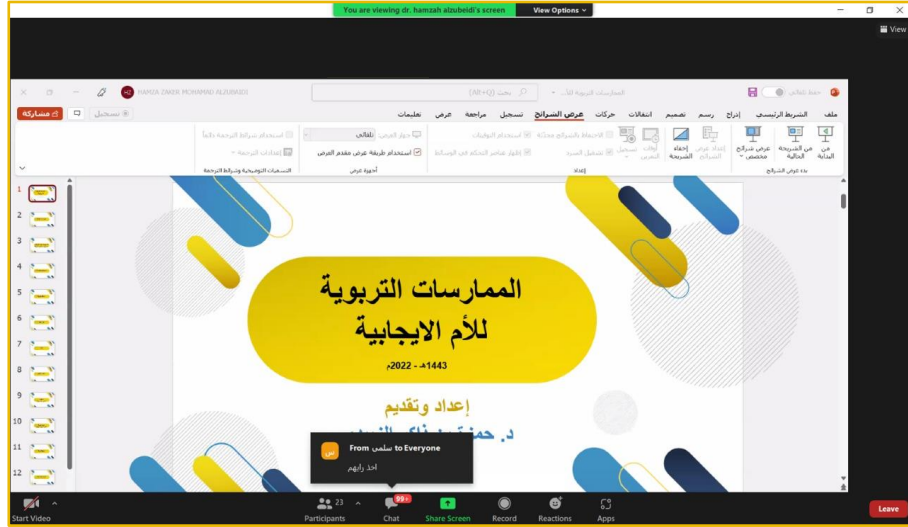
You are viewing dr. hamzah alzubeidi's screen View Options

View

حفظ تلقائي الممارسات التربوية للأ... بحث (Alt+Q) HAMZA ZAKIR MOHAMAD ALZUBAIDI

ملف الشريط الرئيسي إدراج رسم تصميم انتقالات حركات عرض الشرائح تسجيل مراجعة عرض تعليمات تسجيل مشاركة

من البداية من الشريحة الحالية عرض شرائح مخصص إعداد عرض الشرائح إخفاء الشريحة أوقات التمرين تسجيل تشغيل السرد استخدام التوقيتات إظهار عناصر التحكم في الوسائط الاحتفاظ بالشرائح محدثة جهاز العرض: تلقائي استخدام طريقة عرض مقدم العرض استخدام شرائح الترجمة دائماً إعدادات الترجمة

بدء عرض الشرائح إعداد أجهزة العرض التسميات التوضيحية وشرائح الترجمة

1 2 3 4 5 6 7 8 9 10 11 12

الممارسات التربوية

للأم الايجابية

1443هـ - 2022م

إعداد وتقديم

د. حمزة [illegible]

From سلمى to Everyone

اخذ رايهم

Start Video Participants 23 Chat 99+ Share Screen Record Reactions Apps Leave